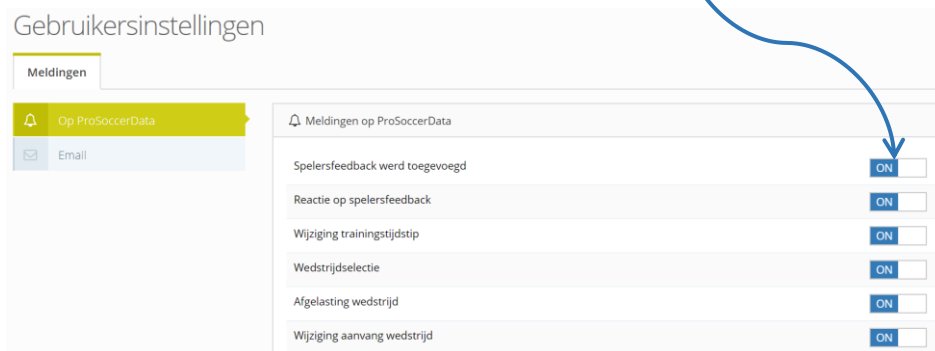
Gebruikersinstellingen

Meldingen

Op ProSoccerData

Email

Meldingen op ProSoccerData

Spelersfeedback werd toegevoegd
ON

Reactie op spelersfeedback
ON

Wijziging trainingstijdstip
ON

Wedstrijdselectie
ON

Afgelasting wedstrijd
ON

Wijziging aanvang wedstrijd
ON